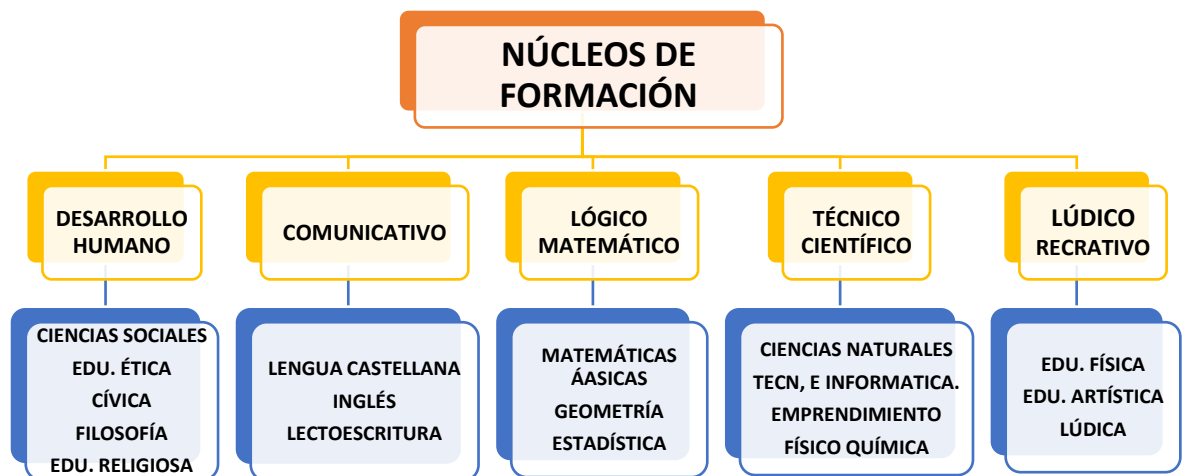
NÚCLEOS DE FORMACIÓN

DESARROLLO HUMANO

COMUNICATIVO

LÓGICO MATEMÁTICO

TÉCNICO CIENTÍFICO

LÚDICO RECRATIVO

CIENCIAS SOCIALES
EDU. ÉTICA
CÍVICA
FILOSOFÍA
EDU. RELIGIOSA

LENGUA CASTELLANA
INGLÉS
LECTOESCRITURA

MATEMÁTICAS ÁASICAS
GEOMETRÍA
ESTADÍSTICA

CIENCIAS NATURALES
TECN, E INFORMATICA.
EMPRENDIMIENTO
FÍSICO QUÍMICA

EDU. FÍSICA
EDU. ARTÍSTICA
LÚDICA